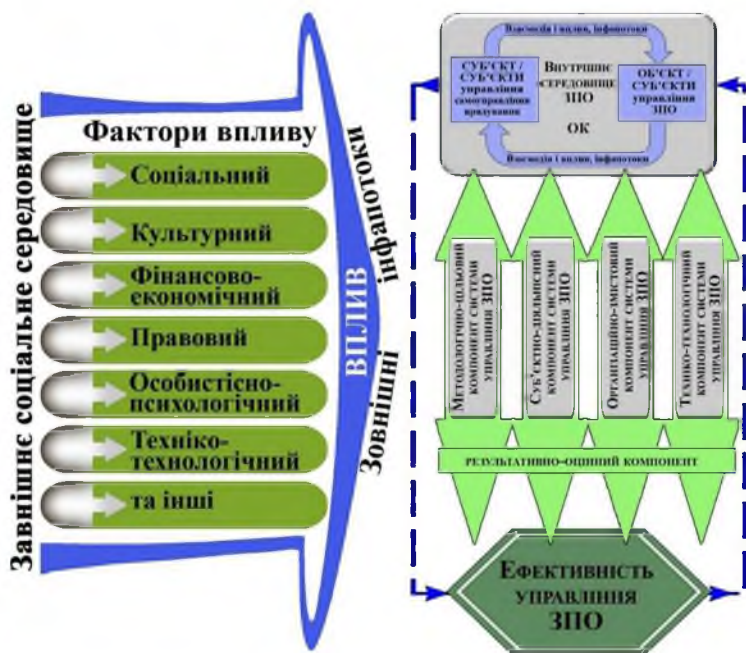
Завнішнє соціальне середовище

Фактори впливу

Соціальний

Культурний

Фінансово-економічний

Правовий

Особистісно-психологічний

Техніко-технологічний

та інші

ВПЛИВ

Зовнішні інфапотоки

Взаємодія і вплив, інфопотоки

СУБ'ЄКТ / СУБ'ЄКТИ управління самоуправління працівників

Внутрішнє середовище ЗНО

ОК

ОБ'ЄКТ / СУБ'ЄКТИ управління ЗНО

Взаємодія і вплив, інфопотоки

Методологічно-цільовий компонент системи управління ЗНО

Суб'єктно-діяльнісний компонент системи управління ЗНО

Організаційно-змістовий компонент системи управління ЗНО

Техніко-технологічний компонент системи управління ЗНО

РЕЗУЛЬТАТИВНО-ОЦІННИЙ КОМПОНЕНТ

Ефективність управління ЗНО